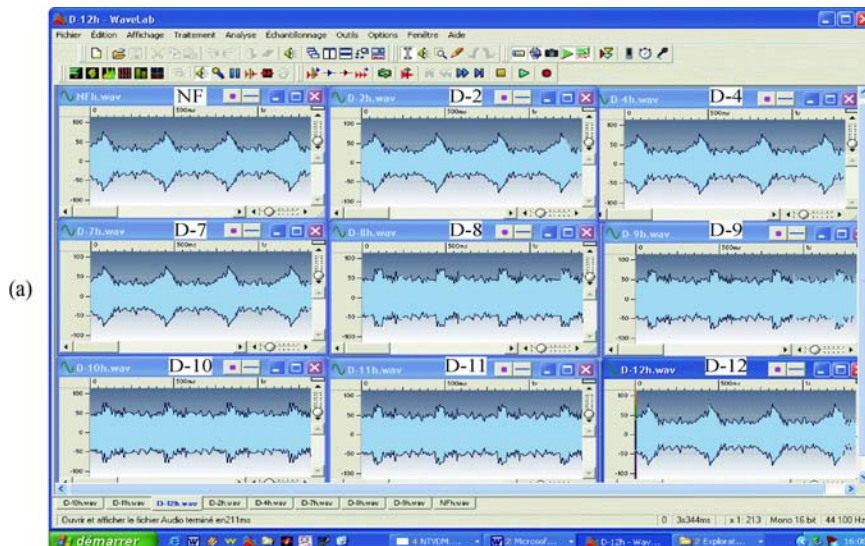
(a)

D-12h - WaveLab

Fichier Édition Affichage Traitement Analyse Échantillonnage Outils Options Fenêtre Aide

NFh.wav NF
500ms 1s
100
50
0
-50
-100

D-2h.wav D-2
500ms 1s
100
50
0
-50
-100

D-4h.wav D-4
500ms 1s
100
50
0
-50
-100

D-7h.wav D-7
500ms 1s
100
50
0
-50
-100

D-8h.wav D-8
500ms 1s
100
50
0
-50
-100

D-9h.wav D-9
500ms 1s
100
50
0
-50
-100

D-10h.wav D-10
500ms 1s
100
50
0
-50
-100

D-11h.wav D-11
500ms 1s
100
50
0
-50
-100

D-12h.wav D-12
500ms 1s
100
50
0
-50
-100

D-10h.wav D-11h.wav D-12h.wav D-2h.wav D-4h.wav D-7h.wav D-8h.wav D-9h.wav NFh.wav

Ouvrir et afficher le fichier Audio terminé en211ms

0 3s344ms x1:213 Mono 16 bit 44 100 Hz

démarrer 4 NTVDM... 2 Microsof... D-12h - Wav... 2 Explorat... 16:0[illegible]